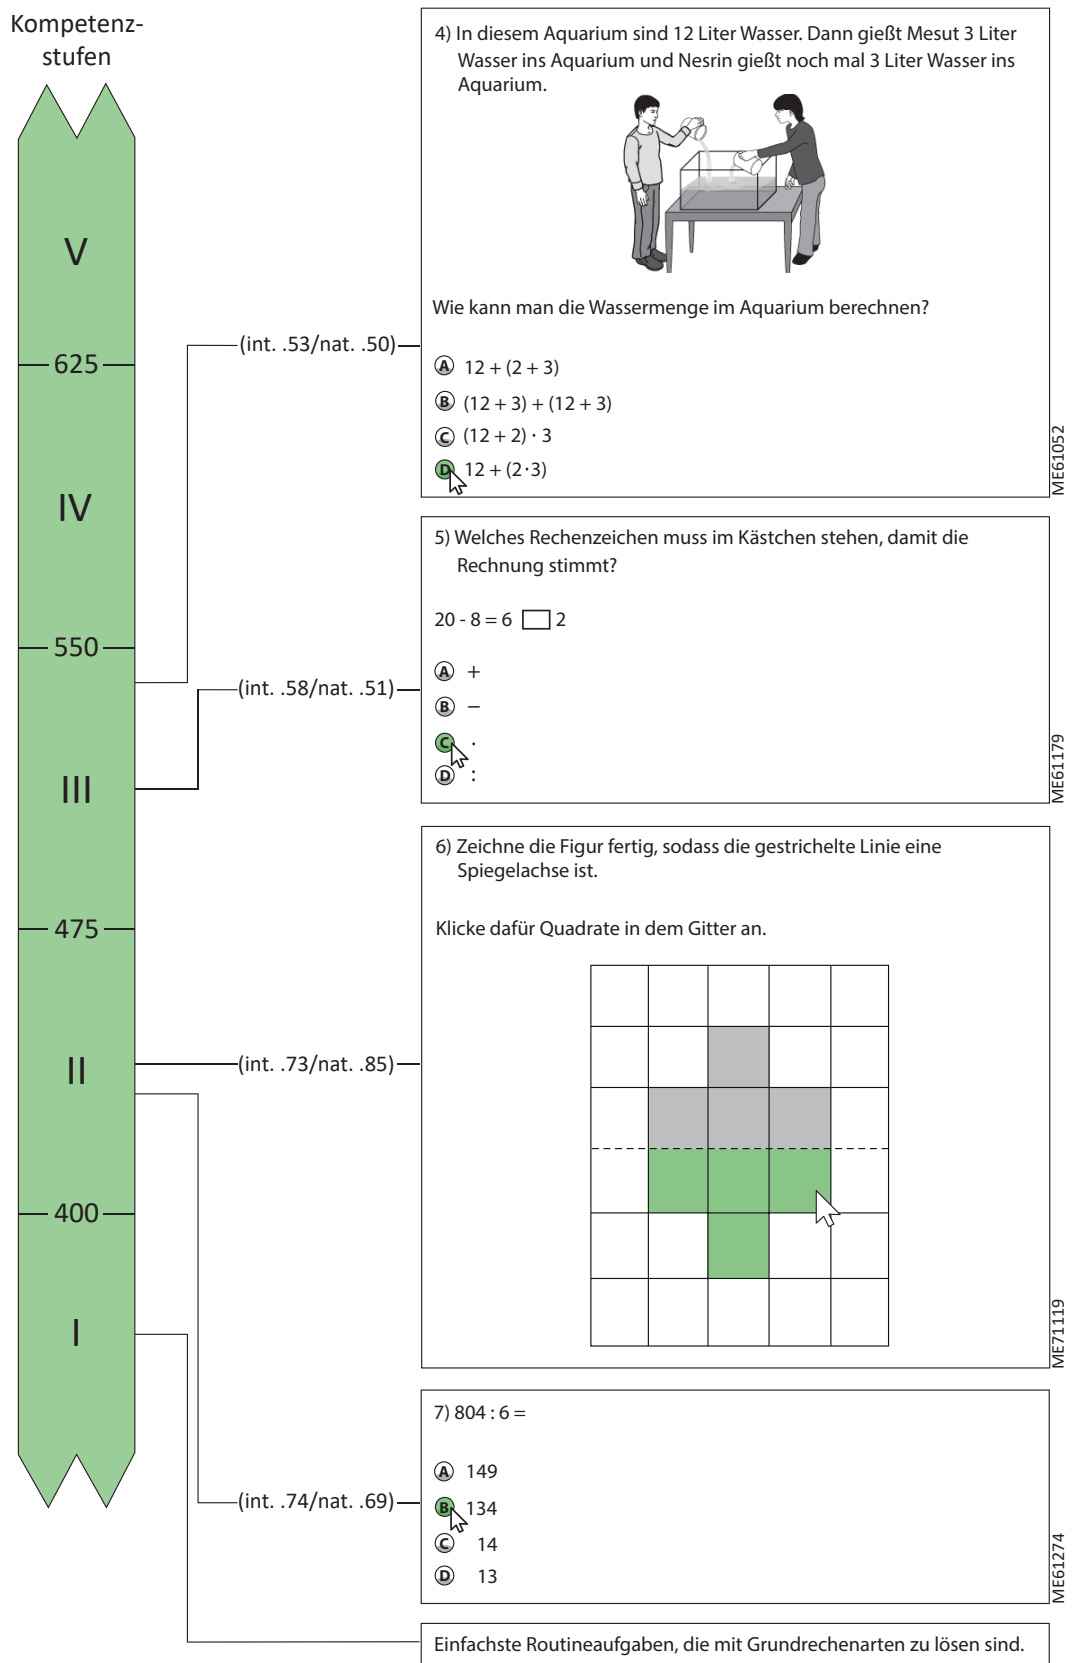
Kompetenzstufen

V

625

IV

550

III

475

II

400

I

(int. .53/nat. .50)

(int. .58/nat. .51)

(int. .73/nat. .85)

(int. .74/nat. .69)

4) In diesem Aquarium sind 12 Liter Wasser. Dann gießt Mesut 3 Liter Wasser ins Aquarium und Nesrin gießt noch mal 3 Liter Wasser ins Aquarium.

Wie kann man die Wassermenge im Aquarium berechnen?

A $12 + (2 + 3)$
B $(12 + 3) + (12 + 3)$
C $(12 + 2) \cdot 3$
D $12 + (2 \cdot 3)$

ME61052

5) Welches Rechenzeichen muss im Kästchen stehen, damit die Rechnung stimmt?

20 - 8 = 6 ☐ 2

A +
B −
C ·
D :

ME61179

6) Zeichne die Figur fertig, sodass die gestrichelte Linie eine Spiegelachse ist.

Klicke dafür Quadrate in dem Gitter an.

ME71119

7) 804 : 6 =

A 149
B 134
C 14
D 13

ME61274

Einfachste Routineaufgaben, die mit Grundrechenarten zu lösen sind.